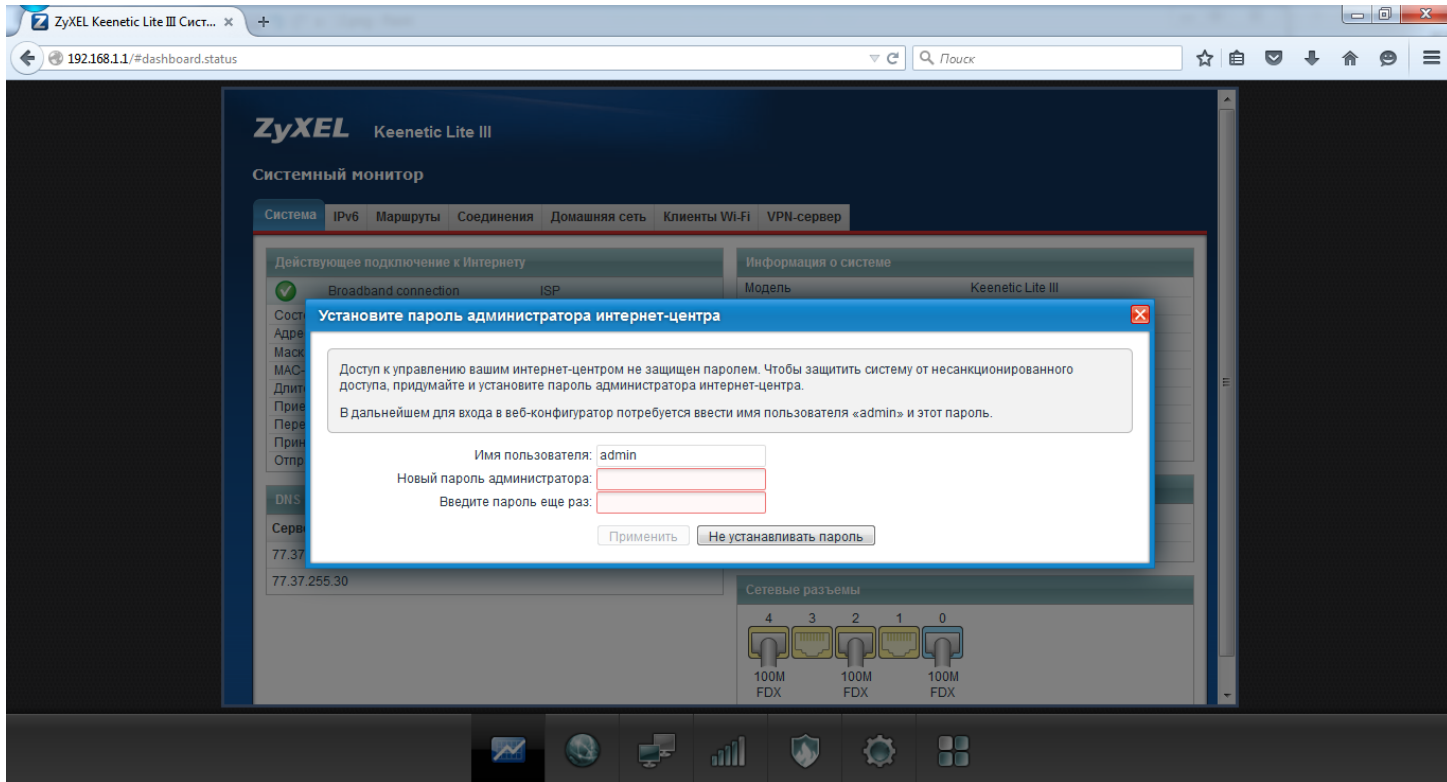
ZyXEL Keenetic Lite III Сист... ×

192.168.1.1/#dashboard.status

Поиск

ZyXEL Keenetic Lite III

Системный монитор

Система | IPv6 | Маршруты | Соединения | Домашняя сеть | Клиенты Wi-Fi | VPN-сервер

Действующее подключение к Интернету

Broadband connection ISP

Сост
Адре
Маск
MAC-
Длит
Прие
Пере
Прин
Отпр

DNS

Серв

77.37

77.37.255.30

Информация о системе

Модель Keenetic Lite III

Установите пароль администратора интернет-центра

Доступ к управлению вашим интернет-центром не защищен паролем. Чтобы защитить систему от несанкционированного доступа, придумайте и установите пароль администратора интернет-центра.

В дальнейшем для входа в веб-конфигуратор потребуется ввести имя пользователя «admin» и этот пароль.

Имя пользователя: admin

Новый пароль администратора:

Введите пароль еще раз:

Применить | Не устанавливать пароль

Сетевые разъемы

4 3 2 1 0

100M FDX 100M FDX 100M FDX